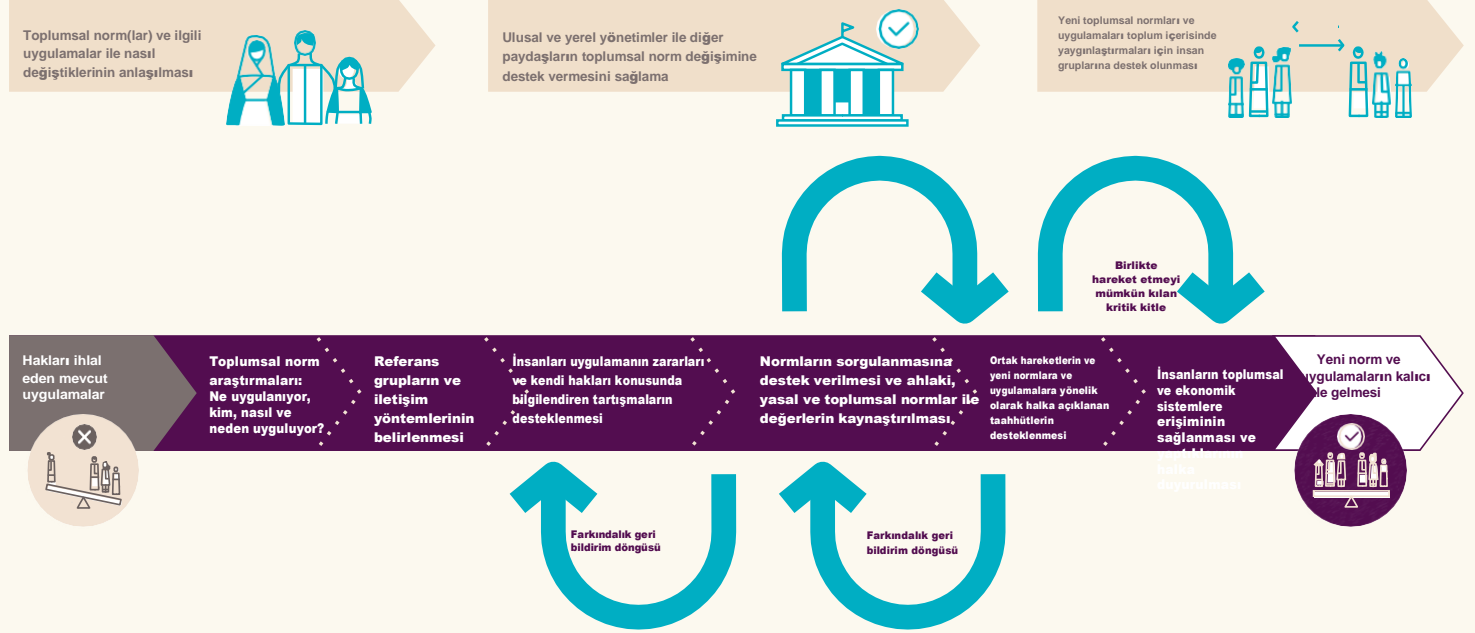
Toplumsal norm(lar) ve ilgili uygulamalar ile nasıl değiştiklerinin anlaşılması

Ulusal ve yerel yönetimler ile diğer paydaşların toplumsal norm değişimine destek vermesini sağlama

Yeni toplumsal normları ve uygulamaları toplum içerisinde yaygınlaştırmaları için insan gruplarına destek olunması

Birlikte hareket etmeyi mümkün kılan kritik kitle

Hakları ihlal eden mevcut uygulamalar

Toplumsal norm araştırmaları: Ne uygulanıyor, kim, nasıl ve neden uyguluyor?

Referans grupların ve iletişim yöntemlerinin belirlenmesi

İnsanları uygulamanın zararları ve kendi hakları konusunda bilgilendiren tartışmaların desteklenmesi

Normların sorgulanmasına destek verilmesi ve ahlaki, yasal ve toplumsal normlar ile değerlerin kaynaştırılması

Ortak hareketlerin ve yeni normlara ve uygulamalara yönelik olarak halka açıklanan taahhütlerin desteklenmesi

İnsanların toplumsal ve ekonomik sistemlere erişiminin sağlanması ve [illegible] halka duyurulması

Yeni norm ve uygulamaların kalıcı hale gelmesi

Farkındalık geri bildirim döngüsü

Farkındalık geri bildirim döngüsü